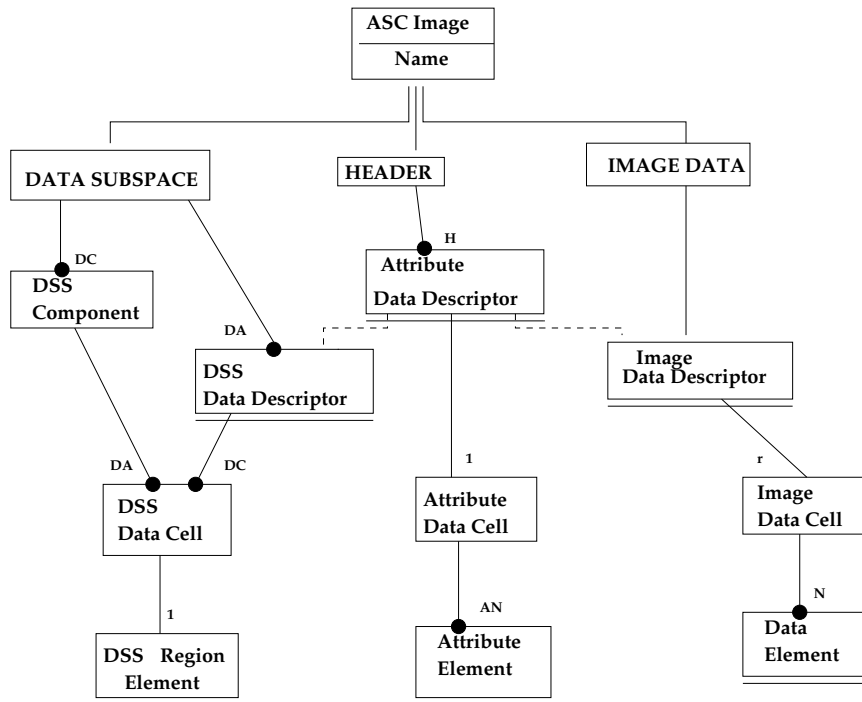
ASC Image
Name

DATA SUBSPACE

HEADER

IMAGE DATA

DC
DSS
Component

H
Attribute
Data Descriptor

DA
DSS
Data Descriptor

Image
Data Descriptor

DA
DC
DSS
Data Cell

1
Attribute
Data Cell

r
Image
Data Cell

1
DSS Region
Element

AN
Attribute
Element

N
Data
Element